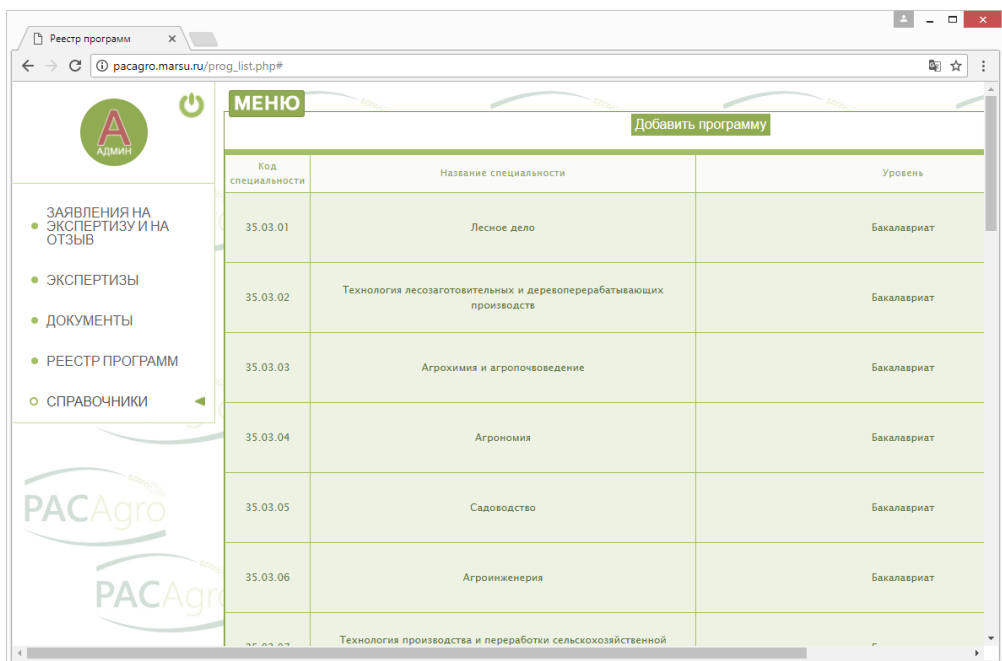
Реестр программ ×

pacagro.marsu.ru/prog_list.php#

А
АДМИН

ЗАЯВЛЕНИЯ НА ЭКСПЕРТИЗУ И НА ОТЗЫВ

ЭКСПЕРТИЗЫ

ДОКУМЕНТЫ

РЕЕСТР ПРОГРАММ

СПРАВОЧНИКИ

PACAgro

PACAgro

МЕНЮ

Добавить программу

| Код специальности | Название специальности | Уровень |
|---|---|---|
| 35.03.01 | Лесное дело | Бакалавриат |
| 35.03.02 | Технология лесозаготовительных и деревоперерабатывающих производств | Бакалавриат |
| 35.03.03 | Агрохимия и агропочвоведение | Бакалавриат |
| 35.03.04 | Агрономия | Бакалавриат |
| 35.03.05 | Садоводство | Бакалавриат |
| 35.03.06 | Агроинженерия | Бакалавриат |
| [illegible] | Технология производства и переработки сельскохозяйственной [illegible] | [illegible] |